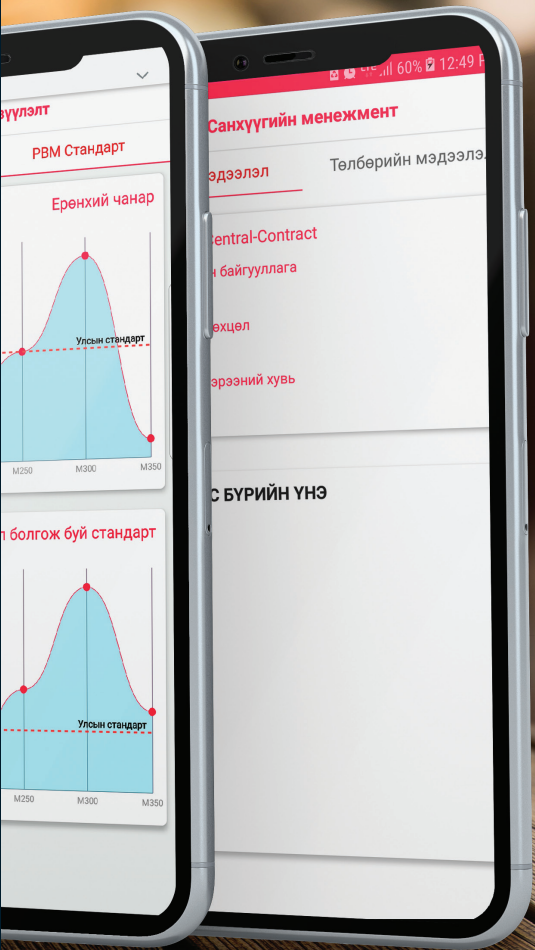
үүлэлт

PBM Стандарт

Ерөнхий чанар

Улсын стандарт

M250
M300
M350

л болгож буй стандарт

Улсын стандарт

M250
M300
M350

LTE 60% 12:49

Санхүүгийн менежмент

эдээлэл

Төлбөрийн мэдээл

Central-Contract

н байгууллага

өхцөл

эрээний хувь

С БҮРИЙН ҮНЭ